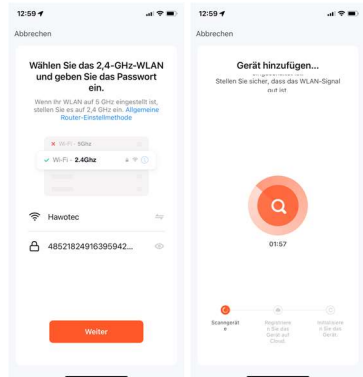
12:59

Abbrechen

Wählen Sie das 2,4-GHz-WLAN und geben Sie das Passwort ein.

Wenn Ihr WLAN auf 5-GHz eingestellt ist, stellen Sie es auf 2,4 GHz ein. Allgemeine Router-Einstellmethode

Wi-Fi - 5Ghz

Wi-Fi - 2.4Ghz

Hawotec

48521824916395942...

Weiter

12:59

Abbrechen

Gerät hinzufügen...

Stellen Sie sicher, dass das WLAN-Signal gut ist

01:57

Scanngerät e

Registriere n Sie das Gerät auf Cloud.

Initialisiere n Sie das Gerät.